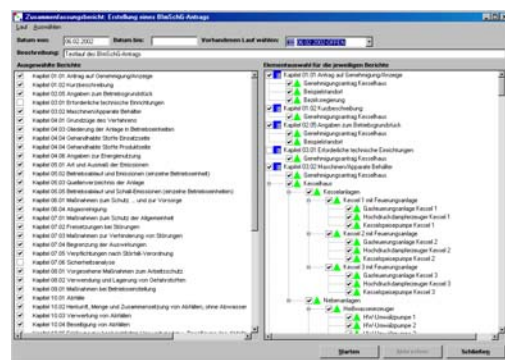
Zusammenfassungsbericht: Erstellung eines BImSchG-Antrags
Lauf Auswählen
Datum von: 06.02.2002 Datum bis: Vorhandenen Lauf wählen: 06.02.2002
Beschreibung: Testlauf des BImSchG-Antrags
Ausgewählte Berichte
Kapitel 01.01 Antrag auf Genehmigung/Anzeige
Kapitel 01.02 Kurzbeschreibung
Kapitel 02.05 Angaben zum Betriebsgrundstück
Kapitel 03.01 Erforderliche technische Einrichtungen
Kapitel 03.02 Maschinen/Apparate Behälter
Kapitel 04.01 Grundzüge des Verfahrens
Kapitel 04.03 Gliederung der Anlage in Betriebseinheiten
Kapitel 04.04 Gehandhabte Stoffe Einsatzstoffe
Kapitel 04.04 Gehandhabte Stoffe Produktstoffe
Kapitel 04.06 Angaben zur Energieerzeugung
Kapitel 05.01 Art und Ausmaß der Emissionen
Kapitel 05.02 Betriebsablauf und Emissionen (einzelne Betriebseinheit)
Kapitel 05.03 Quellenverzeichnis der Anlage
Kapitel 05.05 Betriebsablauf und Schall-Emissionen (einzelne Betriebseinheiten)
Kapitel 06.01 Maßnahmen (zum Schutz ... und zur Vorsorge
Kapitel 06.04 Abgasreinigung
Kapitel 07.01 Maßnahmen (zum Schutz der Allgemeinheit
Kapitel 07.02 Freisetzungen bei Störungen
Kapitel 07.03 Maßnahmen zur Verhinderung von Störungen
Kapitel 07.04 Begrenzung der Auswirkungen
Kapitel 07.05 Verpflichtungen nach Störfall-Verordnung
Kapitel 07.06 Sicherheitsanalyse
Kapitel 08.01 Vorgesehene Maßnahmen zum Arbeitsschutz
Kapitel 09.02 Verwendung und Lagerung von Gefahrstoffen
Kapitel 09.03 Maßnahmen bei Betriebseinstellung
Kapitel 10.01 Abfälle
Kapitel 10.02 Herkunft, Menge und Zusammensetzung von Abfällen, ohne Abwasser
Kapitel 10.03 Verwertung von Abfällen
Kapitel 10.04 Beseitigung von Abfällen
Elementauswahl für die jeweiligen Berichte
Kapitel 01.01 Antrag auf Genehmigung/Anzeige
Genehmigungsantrag Kesselhaus
Beispielstandort
Bezirksregierung
Kapitel 01.02 Kurzbeschreibung
Genehmigungsantrag Kesselhaus
Kapitel 02.05 Angaben zum Betriebsgrundstück
Genehmigungsantrag Kesselhaus
Beispielstandort
Kapitel 03.01 Erforderliche technische Einrichtungen
Genehmigungsantrag Kesselhaus
Kapitel 03.02 Maschinen/Apparate Behälter
Genehmigungsantrag Kesselhaus
Kesselhaus
Kesselanlagen
Kessel 1 mit Feuerungsanlage
Gasfeuerungsanlage Kessel 1
Hochdruckdampferzeuger Kessel 1
Kesselspeisepumpe Kessel 1
Kessel 2 mit Feuerungsanlage
Gasfeuerungsanlage Kessel 2
Hochdruckdampferzeuger Kessel 2
Kesselspeisepumpe Kessel 2
Kessel 3 mit Feuerungsanlage
Gasfeuerungsanlage Kessel 3
Hochdruckdampferzeuger Kessel 3
Kesselspeisepumpe Kessel 3
Nebenanlagen
Heißwasserzeuger
HW Umwälzpumpe 1
HW Umwälzpumpe 2
Starten
Schließen